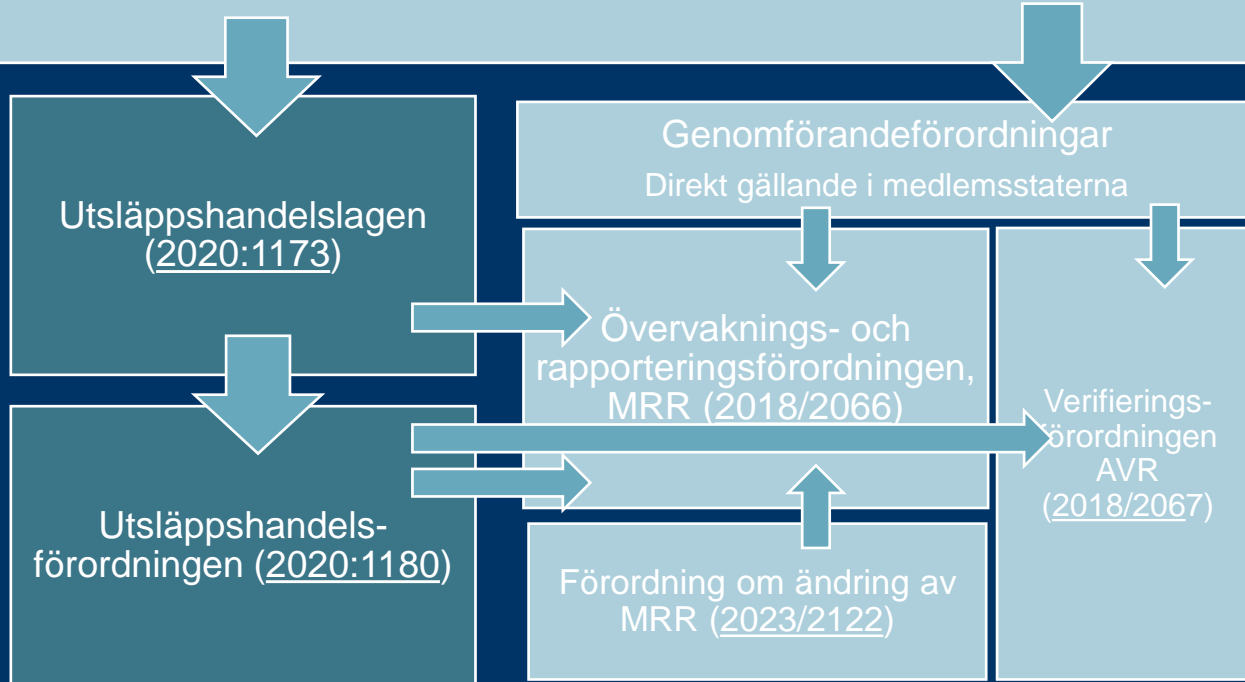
Utsläppshandelslagen (2020:1173)

Genomförandeförordningar
Direkt gällande i medlemsstaterna

Övervaknings- och rapporteringsförordningen, MRR (2018/2066)

Verifieringsförordningen AVR (2018/2067)

Utsläppshandelsförordningen (2020:1180)

Förordning om ändring av MRR (2023/2122)